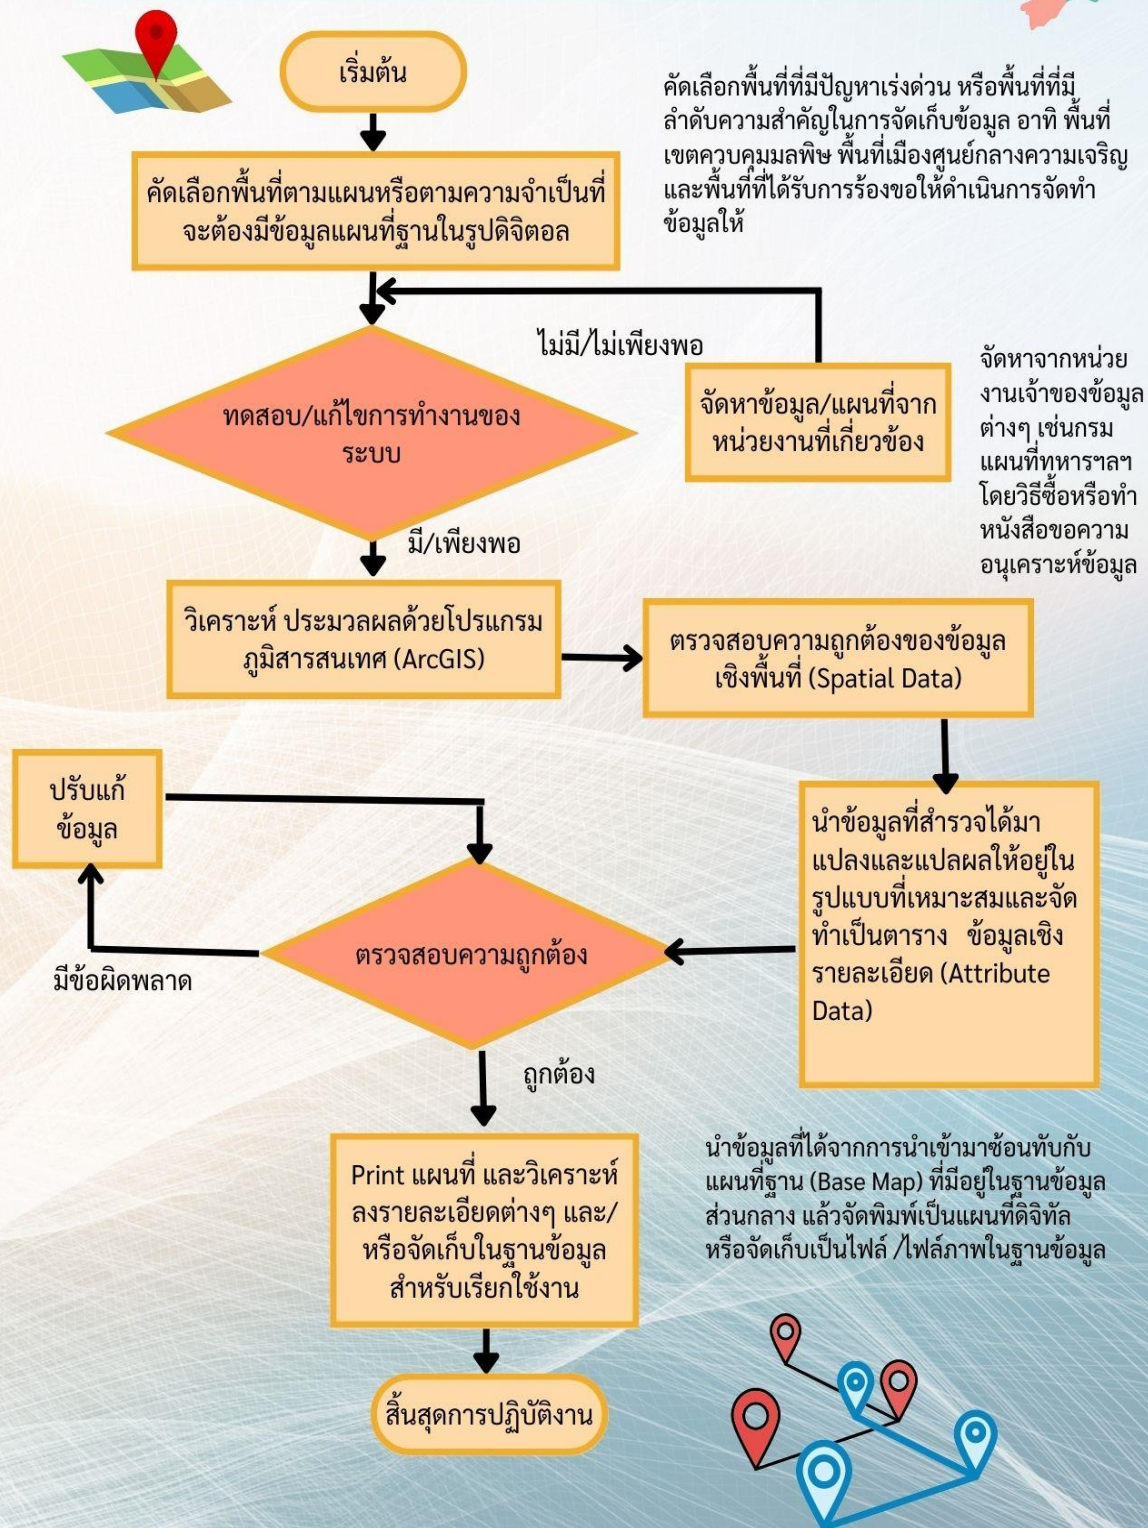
เริ่มต้น

คัดเลือกพื้นที่ที่มีปัญหาเร่งด่วน หรือพื้นที่ที่มีลำดับความสำคัญในการจัดเก็บข้อมูล อาทิ พื้นที่เขตควบคุมมลพิษ พื้นที่เมืองศูนย์กลางความเจริญ และพื้นที่ที่ได้รับการร้องขอให้ดำเนินการจัดทำข้อมูลให้

คัดเลือกพื้นที่ตามแผนหรือตามความจำเป็นที่จะต้องมีข้อมูลแผนที่ฐานในรูปดิจิตอล

ไม่มี/ไม่เพียงพอ

จัดหาจากหน่วยงานเจ้าของข้อมูลต่างๆ เช่นกรมแผนที่ทหารฯลฯ โดยวิธีซื้อหรือทำหนังสือขอความอนุเคราะห์ข้อมูล

ทดสอบ/แก้ไขการทำงานของระบบ

จัดหาข้อมูล/แผนที่จากหน่วยงานที่เกี่ยวข้อง

มี/เพียงพอ

วิเคราะห์ ประมวลผลด้วยโปรแกรมภูมิสารสนเทศ (ArcGIS)

ตรวจสอบความถูกต้องของข้อมูลเชิงพื้นที่ (Spatial Data)

ปรับแก้ข้อมูล

นำข้อมูลที่สำรวจได้มาแปลงและแปลผลให้อยู่ในรูปแบบที่เหมาะสมและจัดทำเป็นตาราง ข้อมูลเชิงรายละเอียด (Attribute Data)

ตรวจสอบความถูกต้อง

มีข้อผิดพลาด

ถูกต้อง

Print แผนที่ และวิเคราะห์ลงรายละเอียดต่างๆ และ/หรือจัดเก็บในฐานข้อมูลสำหรับเรียกใช้งาน

นำข้อมูลที่ได้จากการนำเข้ามาซ้อนทับกับแผนที่ฐาน (Base Map) ที่มีอยู่ในฐานข้อมูลส่วนกลาง แล้วจัดพิมพ์เป็นแผนที่ดิจิทัล หรือจัดเก็บเป็นไฟล์ /ไฟล์ภาพในฐานข้อมูล

สิ้นสุดการปฏิบัติงาน